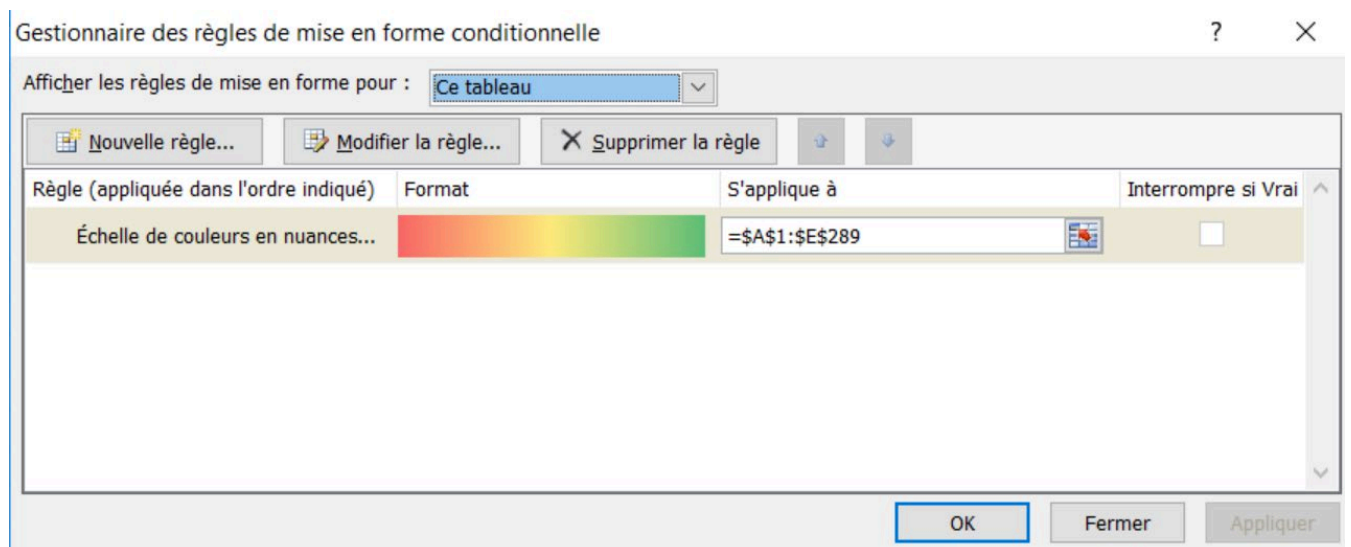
Gestionnaire des règles de mise en forme conditionnelle

?

X

Afficher les règles de mise en forme pour : Ce tableau

Nouvelle règle...

Modifier la règle...

Supprimer la règle

| Règle (appliquée dans l'ordre indiqué) | Format | S'applique à | Interrompre si Vrai |
|---|---|---|---|
| Échelle de couleurs en nuances... | | =\$A\$1:\$E\$289 | |

OK

Fermer

Appliquer